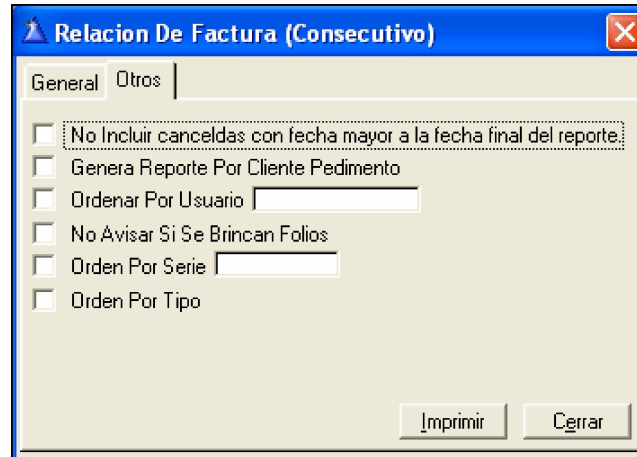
Relacion De Factura (Consecutivo)

General Otros

No Incluir canceldas con fecha mayor a la fecha final del reporte.

Genera Reporte Por Cliente Pedimento

Ordenar Por Usuario

No Avisar Si Se Brincan Folios

Orden Por Serie

Orden Por Tipo

Imprimir Cerrar